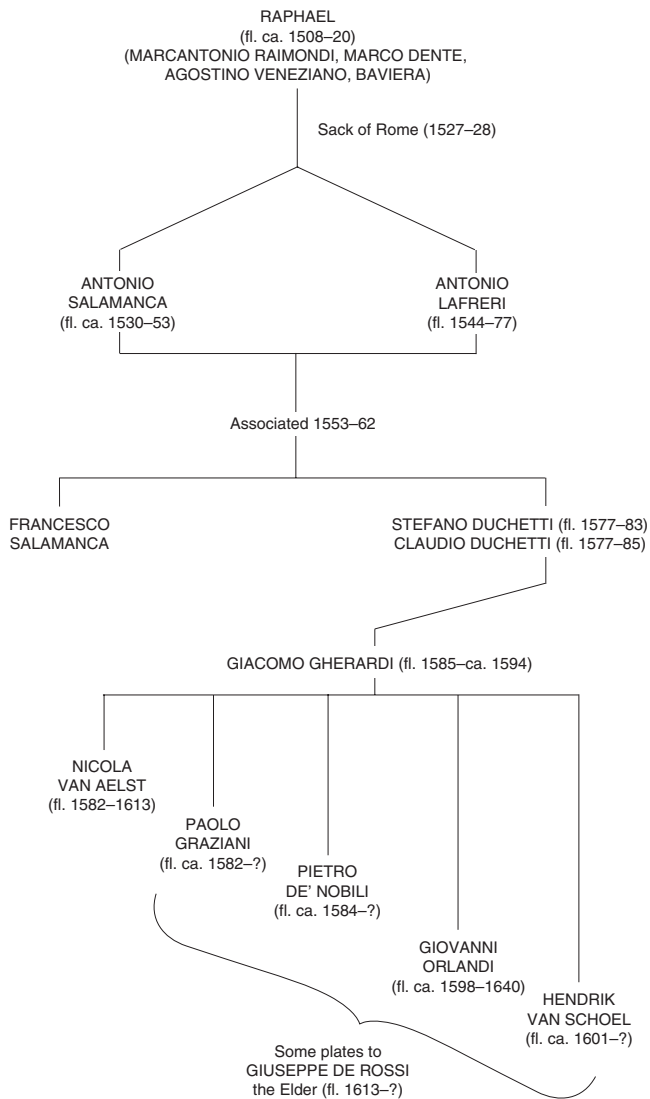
RAPHAEL
(fl. ca. 1508–20)
(MARCANTONIO RAIMONDI, MARCO DENTE, AGOSTINO VENEZIANO, BAVIERA)

Sack of Rome (1527–28)

ANTONIO SALAMANCA (fl. ca. 1530–53)

ANTONIO LAFRERI (fl. 1544–77)

Associated 1553–62

FRANCESCO SALAMANCA

STEFANO DUCHETTI (fl. 1577–83)
CLAUDIO DUCHETTI (fl. 1577–85)

GIACOMO GHERARDI (fl. 1585–ca. 1594)

NICOLA VAN AELST (fl. 1582–1613)

PAOLO GRAZIANI (fl. ca. 1582–?)

PIETRO DE' NOBILI (fl. ca. 1584–?)

GIOVANNI ORLANDI (fl. ca. 1598–1640)

HENDRIK VAN SCHOEL (fl. ca. 1601–?)

Some plates to GIUSEPPE DE ROSSI the Elder (fl. 1613–?)